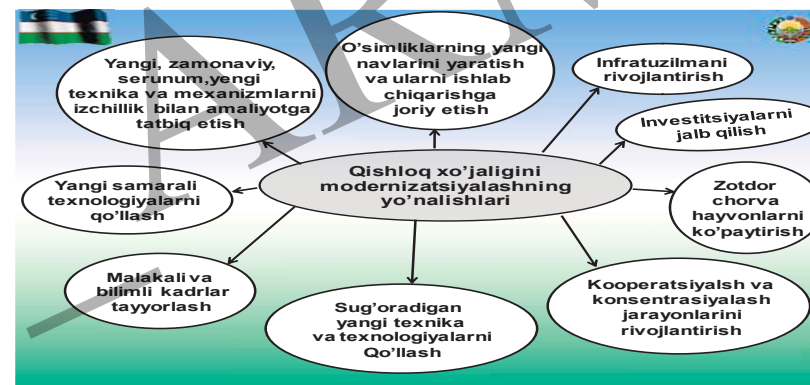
Qishloq xo'jaligini modernizatsiyalashning yo'nalishlari

Yangi, zamonaviy, serunum,yengi texnika va mexanizmlarni izchillik bilan amaliyotga tatbiq etish

O'simliklarning yangi navlarini yaratish va ularni ishlab chiqarishga joriy etish

Infratuzilmani rivojlantirish

Investitsiyalarni jalb qilish

Zotdor chorva hayvonlarni ko'paytirish

Kooperatsiyalsh va konsentrasiyalash jarayonlarini rivojlantirish

Sug'oradigan yangi texnika va texnologiyalarni Qo'llash

Malakali va bilimli kadrlar tayyorlash

Yangi samarali texnologiyalarni qo'llash